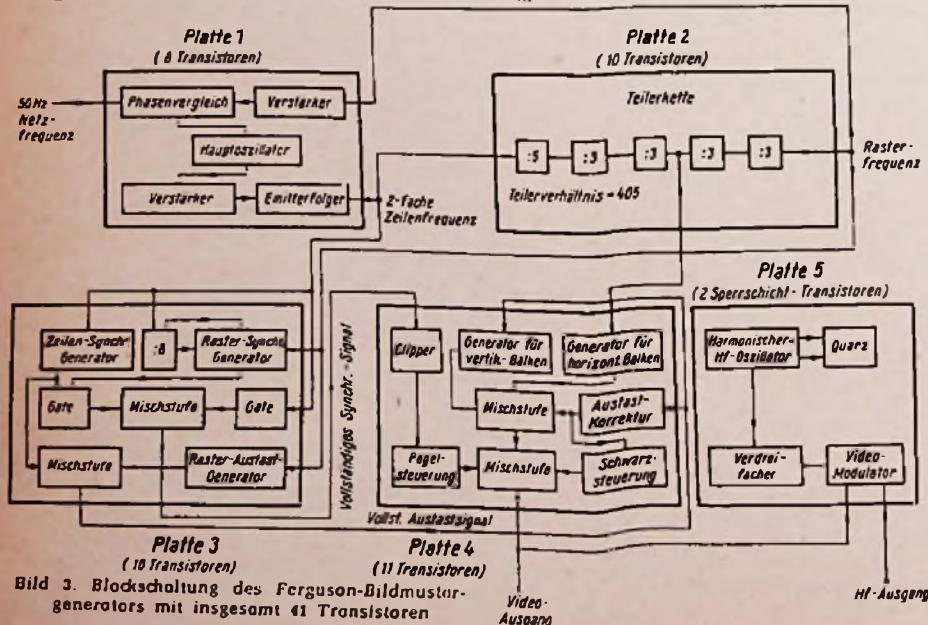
Platte 1
(8 Transistoren)

50 Hz Netzfrequenz

Phasenvergleich
Verstärker
Hauptoszillator
Verstärker
Emitterfolger

2-fache Zeilenfrequenz

Platte 2
(10 Transistoren)

Teilerkette

:5
:3
:3
:3
:3

Teilerverhältnis = 405

Rasterfrequenz

Platte 5
(2 Sperrschicht-Transistoren)

Zeilen-Synchr. Generator
:8
Raster-Synchr. Generator
Gate
Mischstufe
Gate
Mischstufe
Raster-Austast-Generator

Vollständiges Synchr.-Signal

Clipper
Generator für vertik. Balken
Generator für horizont. Balken
Mischstufe
Austast-Korrektur
Pegelsteuerung
Mischstufe
Schwarzsteuerung

Vollst. Austastsignal

Harmonischer-Hf-Oszillator
Quarz
Verdreifacher
Video-Modulator

Platte 3
(10 Transistoren)

Platte 4
(11 Transistoren)

Video-Ausgang

Hf-Ausgang

Bild 3. Blockschaltung des Ferguson-Bildmustergenerators mit insgesamt 41 Transistoren